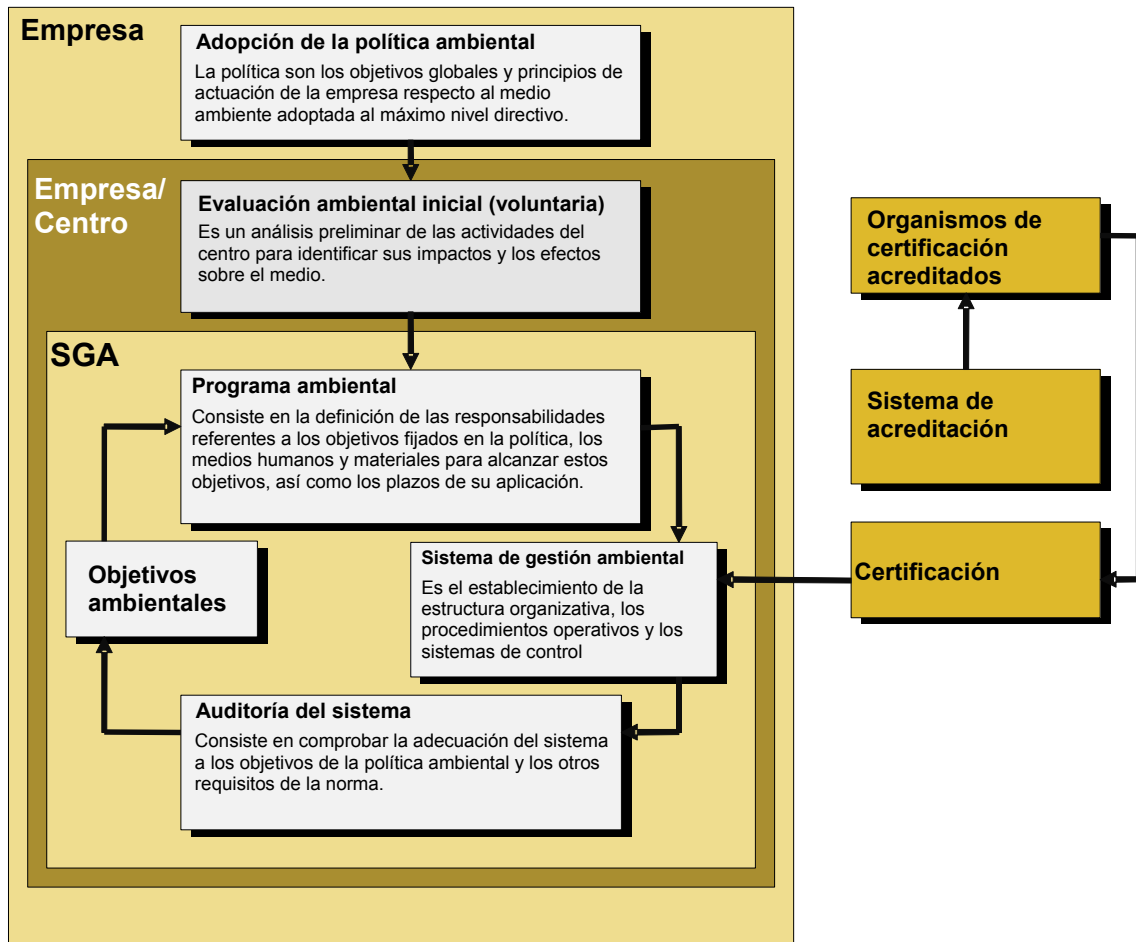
Empresa

Adopción de la política ambiental
La política son los objetivos globales y principios de actuación de la empresa respecto al medio ambiente adoptada al máximo nivel directivo.

Empresa/ Centro

Evaluación ambiental inicial (voluntaria)
Es un análisis preliminar de las actividades del centro para identificar sus impactos y los efectos sobre el medio.

SGA

Programa ambiental
Consiste en la definición de las responsabilidades referentes a los objetivos fijados en la política, los medios humanos y materiales para alcanzar estos objetivos, así como los plazos de su aplicación.

Objetivos ambientales

Sistema de gestión ambiental
Es el establecimiento de la estructura organizativa, los procedimientos operativos y los sistemas de control

Auditoría del sistema
Consiste en comprobar la adecuación del sistema a los objetivos de la política ambiental y los otros requisitos de la norma.

Organismos de certificación acreditados

Sistema de acreditación

Certificación